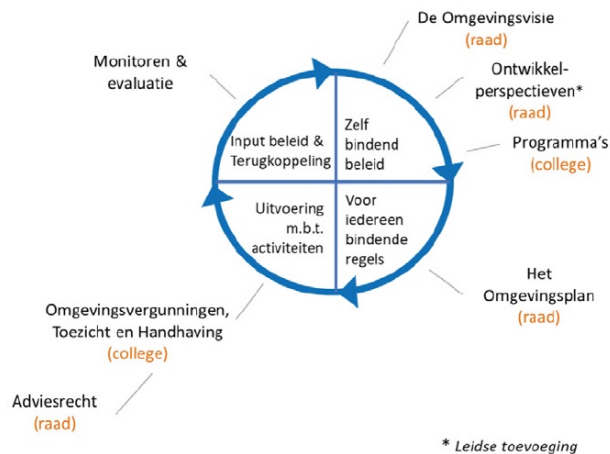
De Omgevingsvisie
(raad)

Ontwikkelperspectieven*
(raad)

Programma's
(college)

Het
Omgevingsplan
(raad)

Monitoren &
evaluatie

Input beleid &
Terugkoppeling

Zelf
bindend
beleid

Uitvoering
m.b.t.
activiteiten

Voor
iedereen
bindende
regels

Omgevingsvergunningen,
Toezicht en Handhaving
(college)

Adviesrecht
(raad)

* Leidse toevoeging